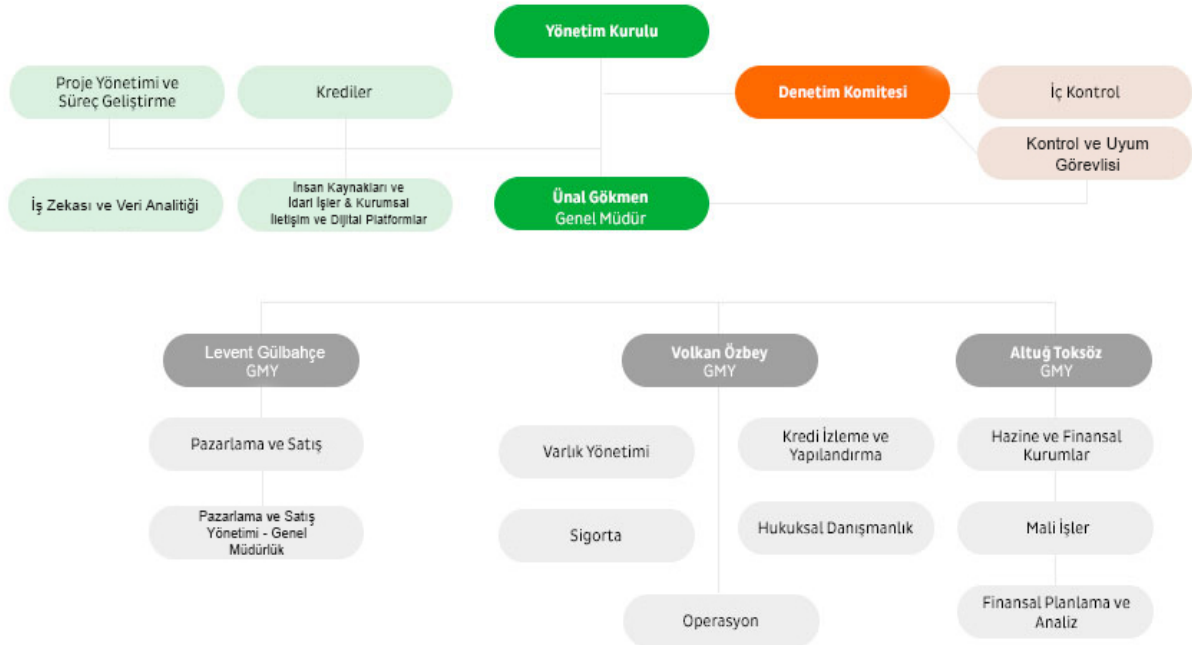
Yönetim Kurulu

Proje Yönetimi ve Süreç Geliştirme

Krediler

Denetim Komitesi

İç Kontrol

Kontrol ve Uyum Görevlisi

İş Zekası ve Veri Analitiği

İnsan Kaynakları ve İdari İşler & Kurumsal İletişim ve Dijital Platformlar

Ünal Gökmen
Genel Müdür

Levent Gülbahçe
GMY

Volkan Özbey
GMY

Altuğ Toksöz
GMY

Pazarlama ve Satış

Pazarlama ve Satış Yönetimi - Genel Müdürlük

Varlık Yönetimi

Kredi İzleme ve Yapılandırma

Sigorta

Hukuksal Danışmanlık

Operasyon

Hazine ve Finansal Kurumlar

Mali İşler

Finansal Planlama ve Analiz